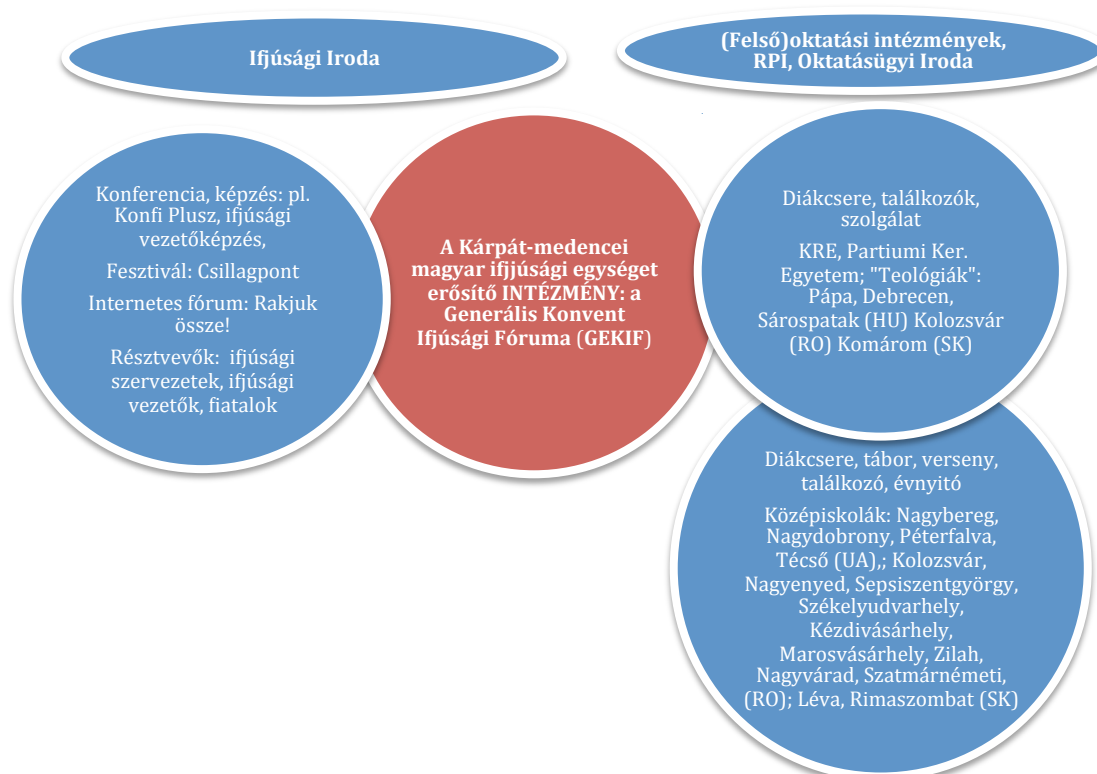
Ifjúsági Iroda

(Felső)oktatási intézmények, RPI, Oktatásügyi Iroda

Konferencia, képzés: pl. Konfi Plusz, ifjúsági vezetőképzés,

Fesztivál: Csillagpont

Internetes fórum: Rakjuk össze!

Résztvevők: ifjúsági szervezetek, ifjúsági vezetők, fiatalok

A Kárpát-medencei magyar ifjúsági egységet erősítő INTÉZMÉNY: a Generális Konvent Ifjúsági Fóruma (GEKIF)

Diákcsere, találkozók, szolgálat

KRE, Partiumi Ker. Egyetem; "Teológiák": Pápa, Debrecen, Sárospatak (HU) Kolozsvár (RO) Komárom (SK)

Diákcsere, tábor, verseny, találkozó, évnyitó

Középiskolák: Nagybereg, Nagydobrony, Péterfalva, Técső (UA),; Kolozsvár, Nagyenyed, Sepsiszentgyörgy, Székelyudvarhely, Kézdivásárhely, Marosvásárhely, Zilah, Nagyvárad, Szatmárnémeti, (RO); Léva, Rimaszombat (SK)